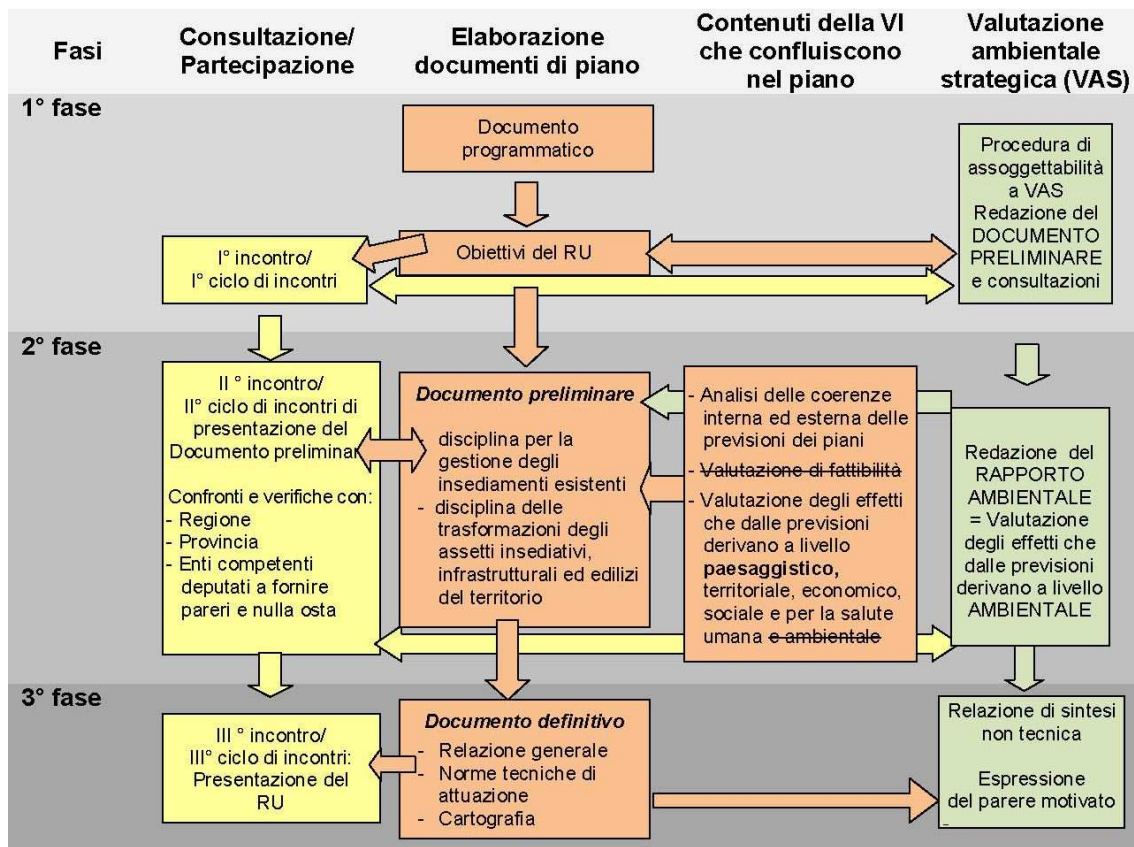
| Fasi | Consultazione/ Partecipazione | Elaborazione documenti di piano | Contenuti della VI che confluiscono nel piano | Valutazione ambientale strategica (VAS) |
|---|---|---|---|---|
| 1° fase | I° incontro/ I° ciclo di incontri | Documento programmatico<br>Obiettivi del RU | | Procedura di assoggettabilità a VAS Redazione del DOCUMENTO PRELIMINARE e consultazioni |
| 2° fase | II ° incontro/ II° ciclo di incontri di presentazione del Documento preliminare<br>Confronti e verifiche con:<br>- Regione<br>- Provincia<br>- Enti competenti deputati a fornire pareri e nulla osta | ***Documento preliminare***<br>- disciplina per la gestione degli insediamenti esistenti<br>- disciplina delle trasformazioni degli assetti insediativi, infrastrutturali ed edilizi del territorio | - Analisi delle coerenze interna ed esterna delle previsioni dei piani<br>- ~~Valutazione di fattibilità~~<br>- Valutazione degli effetti che dalle previsioni derivano a livello **paesaggistico,** territoriale, economico, sociale e per la salute umana ~~e ambientale~~ | Redazione del RAPPORTO AMBIENTALE = Valutazione degli effetti che dalle previsioni derivano a livello AMBIENTALE |
| 3° fase | III ° incontro/ III° ciclo di incontri: Presentazione del RU | ***Documento definitivo***<br>- Relazione generale<br>- Norme tecniche di attuazione<br>- Cartografia | | Relazione di sintesi non tecnica<br>Espressione del parere motivato |